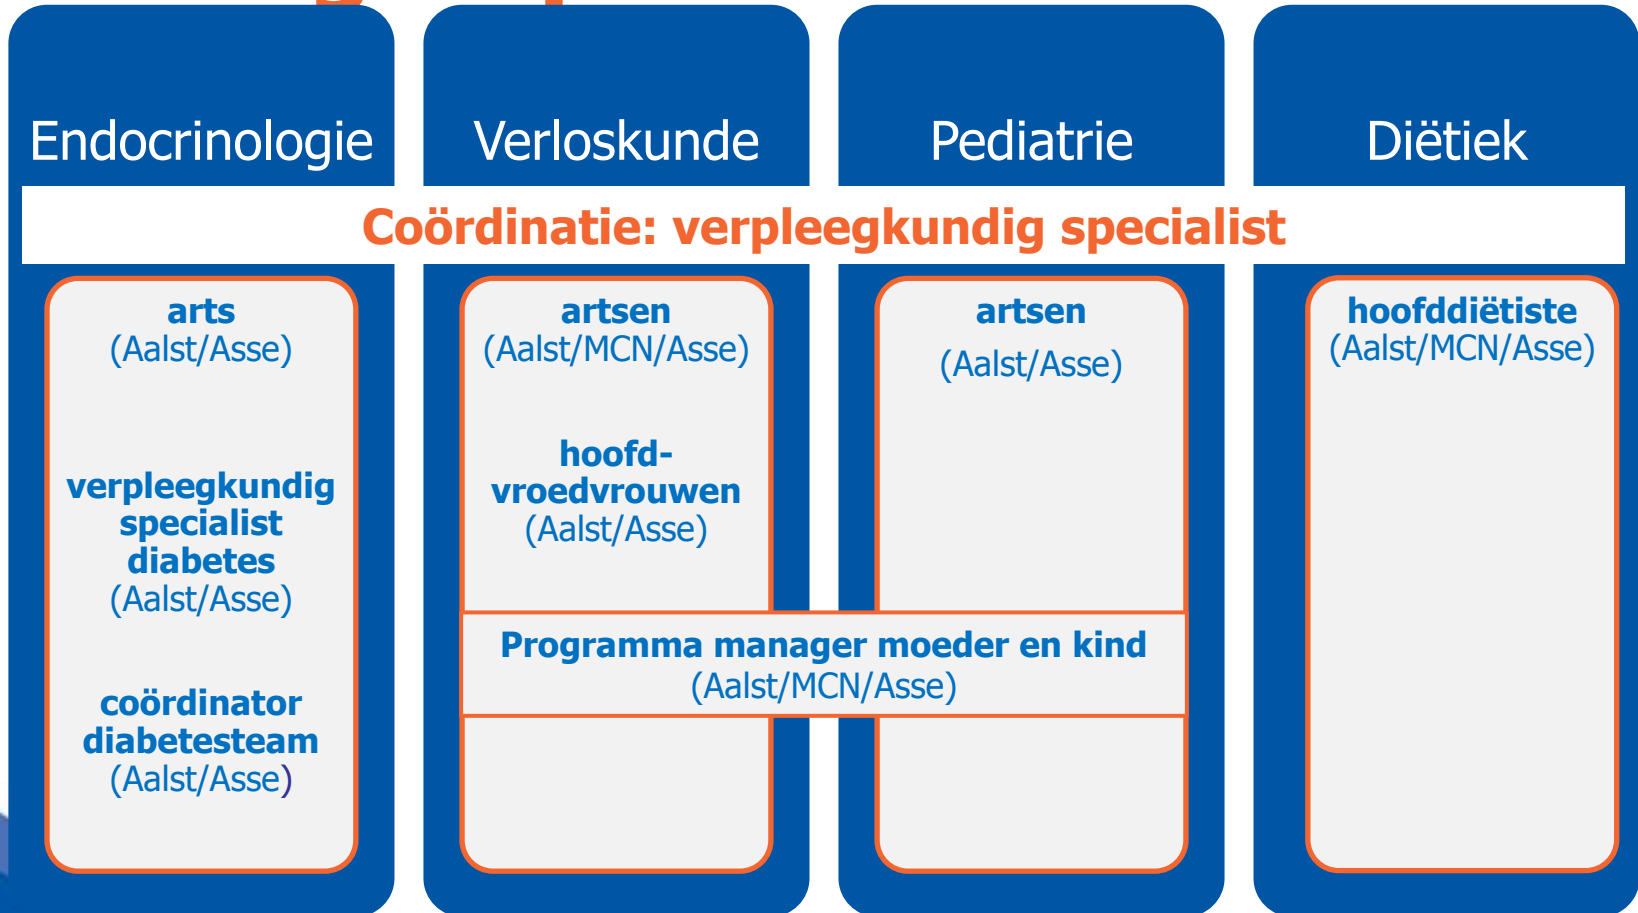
Endocrinologie

Verloskunde

Pediatrie

Diëtiek

Coördinatie: verpleegkundig specialist

arts
(Aalst/Asse)

verpleegkundig specialist diabetes
(Aalst/Asse)

coördinator diabetesteam
(Aalst/Asse)

artsen
(Aalst/MCN/Asse)

hoofdvroedvrouwen
(Aalst/Asse)

artsen
(Aalst/Asse)

hoofddiëtiste
(Aalst/MCN/Asse)

Programma manager moeder en kind
(Aalst/MCN/Asse)